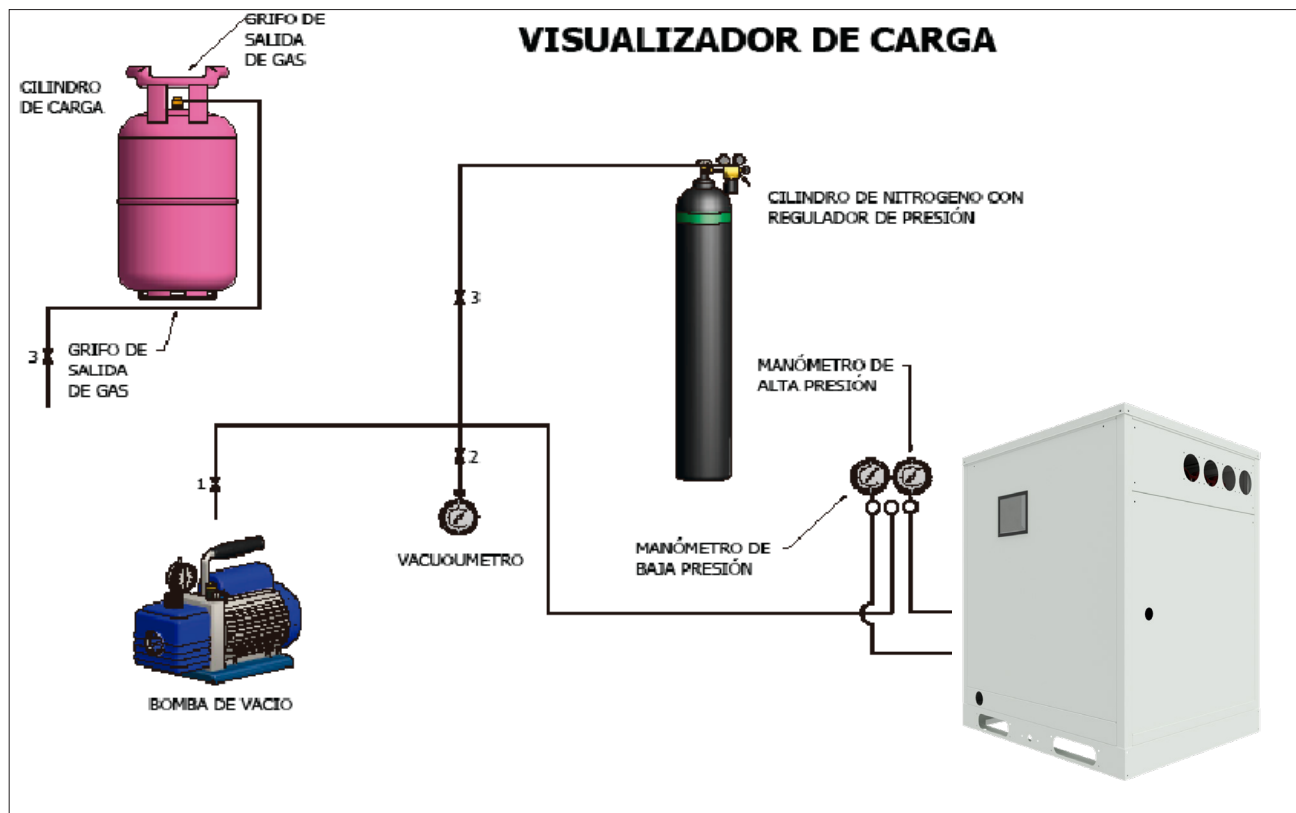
VISUALIZADOR DE CARGA

GRIFO DE SALIDA DE GAS

CILINDRO DE CARGA

CILINDRO DE NITROGENO CON REGULADOR DE PRESIÓN

3

3

GRIFO DE SALIDA DE GAS

MANÓMETRO DE ALTA PRESIÓN

2

1

VACUOMETRO

MANÓMETRO DE BAJA PRESIÓN

BOMBA DE VACIO